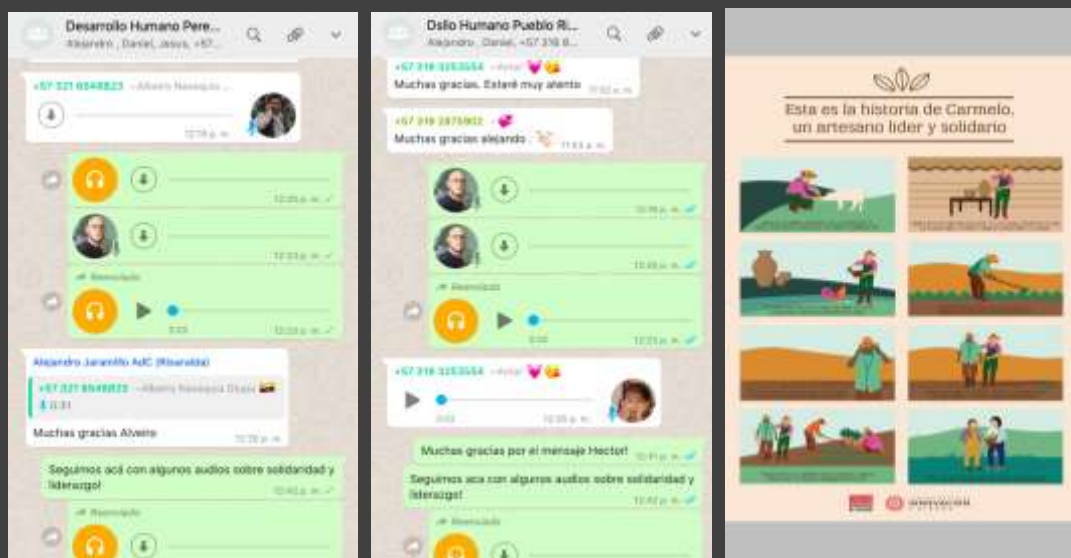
Desarrollo Humano Pere...
Alejandro , Daniel, Jesus, +57...

+57 321 6548823 ~Alberto Naranjo ...
12:18 p. m.

12:20 p. m.
12:23 p. m.
Reenviado
0:33
12:23 p. m.

Alejandro Jaramillo AdC (Risaralda)
+57 321 6548823 ~Alberto Naranjo Orozco
0:31
Muchas gracias Alveiro
12:18 p. m.

Seguimos acá con algunos audios sobre solidaridad y liderazgo!
12:42 p. m.
Reenviado

Dsllo Humano Pueblo Ri...
Alejandro , Daniel, +57 318 8...

+57 318 3253554 ~Anhel
Muchas gracias. Estaré muy atento
11:52 a. m.

+57 318 2875902
Muchas gracias alejando
11:53 a. m.

12:19 p. m.
12:20 p. m.
Reenviado
0:33
12:23 p. m.

+57 318 3253554 ~Anhel
0:02
12:35 p. m.

Muchas gracias por el mensaje Hector!
12:41 p. m.
Seguimos aca con algunos audios sobre solidaridad y liderazgo!
12:42 p. m.
Reenviado

Esta es la historia de Carmelo, un artesano líder y solidario

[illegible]